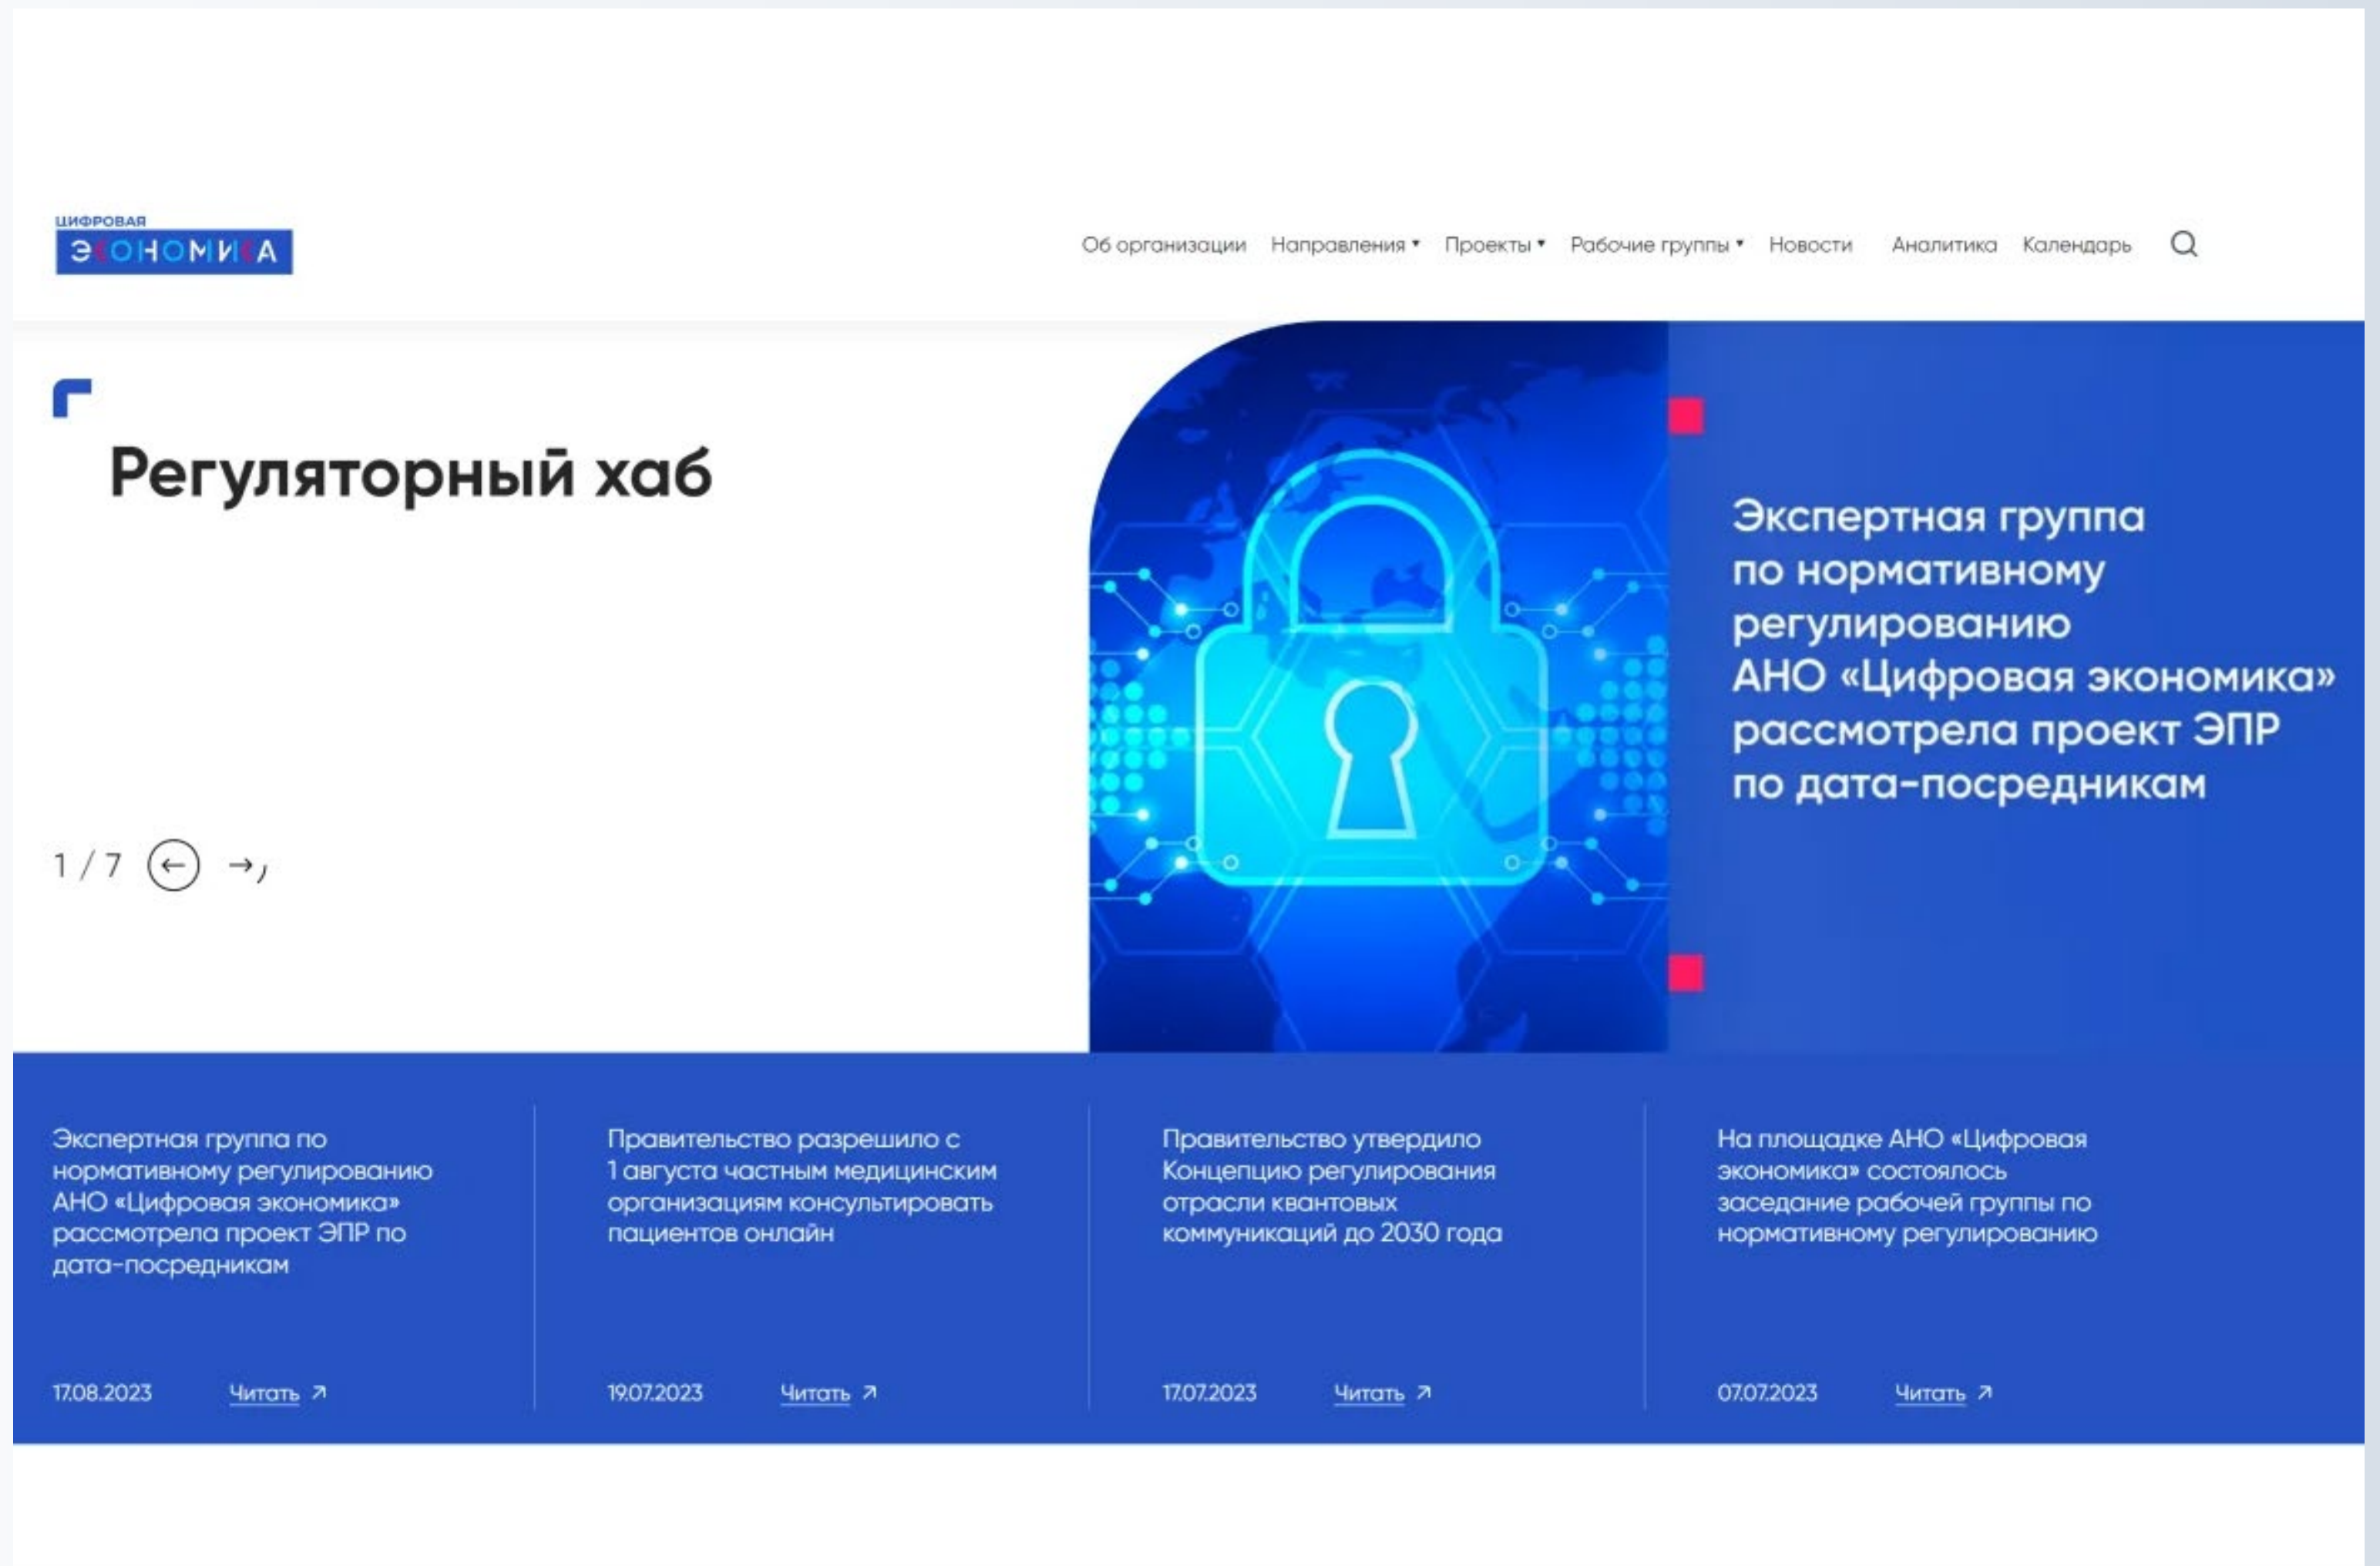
ЦИФРОВАЯ ЭКОНОМИКА

Об организации Направления Проекты Рабочие группы Новости Аналитика Календарь

Регуляторный хаб

1 / 7

Экспертная группа по нормативному регулированию АНО «Цифровая экономика» рассмотрела проект ЭПР по дата-посредникам

Экспертная группа по нормативному регулированию АНО «Цифровая экономика» рассмотрела проект ЭПР по дата-посредникам

17.08.2023 Читать

Правительство разрешило с 1 августа частным медицинским организациям консультировать пациентов онлайн

19.07.2023 Читать

Правительство утвердило Концепцию регулирования отрасли квантовых коммуникаций до 2030 года

17.07.2023 Читать

На площадке АНО «Цифровая экономика» состоялось заседание рабочей группы по нормативному регулированию

07.07.2023 Читать